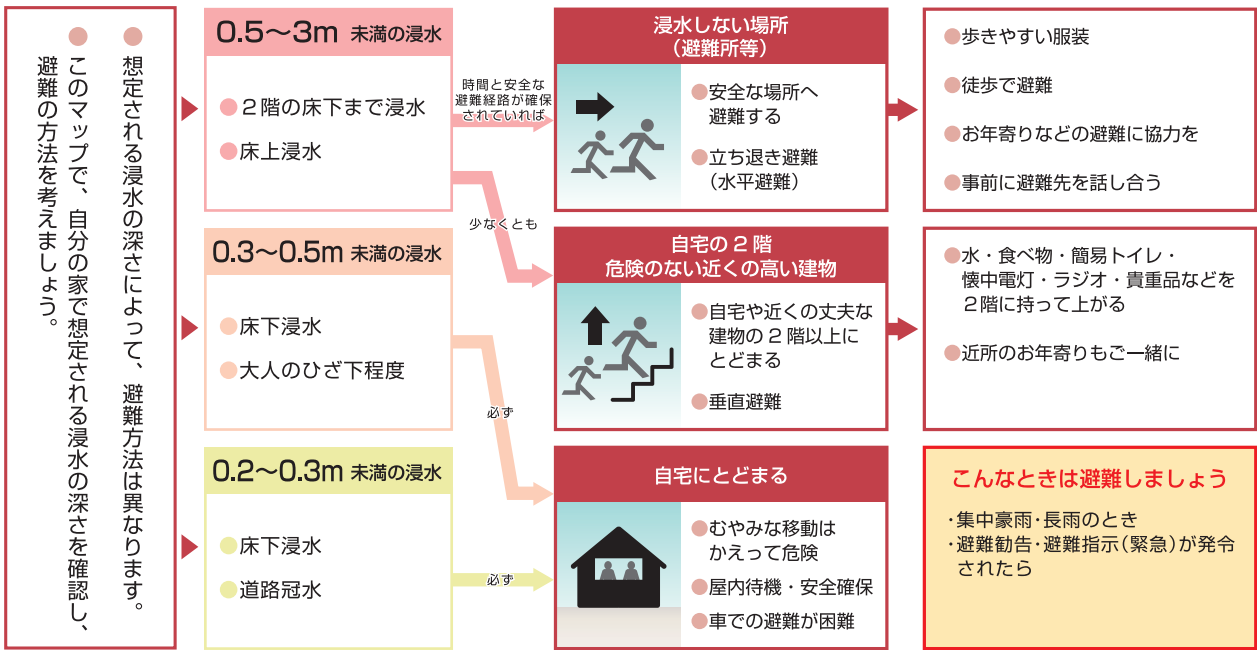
● 想定される浸水の深さによって、避難方法は異なります。

● このマップで、自分の家で想定される浸水の深さを確認し、避難の方法を考えましょう。

0.5～3m 未満の浸水

● 2階の床下まで浸水

● 床上浸水

時間と安全な避難経路が確保されていれば

少なくとも

0.3～0.5m 未満の浸水

● 床下浸水

● 大人のひざ下程度

必ず

0.2～0.3m 未満の浸水

● 床下浸水

● 道路冠水

必ず

浸水しない場所（避難所等）

● 安全な場所へ避難する

● 立ち退き避難（水平避難）

自宅の2階 危険のない近くの高い建物

● 自宅や近くの丈夫な建物の2階以上にとどまる

● 垂直避難

自宅にとどまる

● むやみな移動はかえって危険

● 屋内待機・安全確保

● 車での避難が困難

● 歩きやすい服装

● 徒歩で避難

● お年寄りなどの避難に協力を

● 事前に避難先を話し合う

● 水・食べ物・簡易トイレ・懐中電灯・ラジオ・貴重品などを2階に持って上がる

● 近所のお年寄りもご一緒に

こんなときは避難しましょう

・集中豪雨・長雨のとき

・避難勧告・避難指示（緊急）が発令されたら